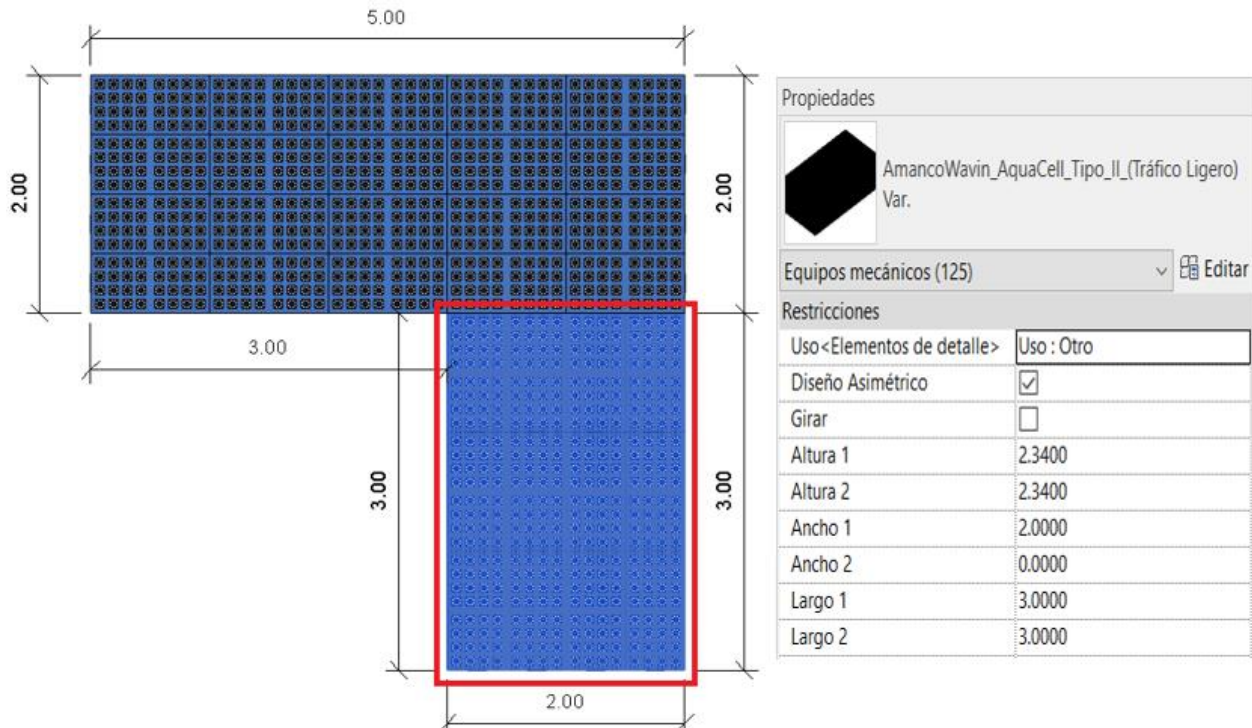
5.00

2.00

2.00

3.00

3.00

3.00

2.00

Propiedades

AmancoWavin_AquaCell_Tipo_II_(Tráfico Ligero)
Var.

Equipos mecánicos (125)

Editar

Restricciones

| | |
|---|---|
| Uso<Elementos de detalle> | Uso : Otro |
| Diseño Asimétrico | ☑ |
| Girar | ☐ |
| Altura 1 | 2.3400 |
| Altura 2 | 2.3400 |
| Ancho 1 | 2.0000 |
| Ancho 2 | 0.0000 |
| Largo 1 | 3.0000 |
| Largo 2 | 3.0000 |